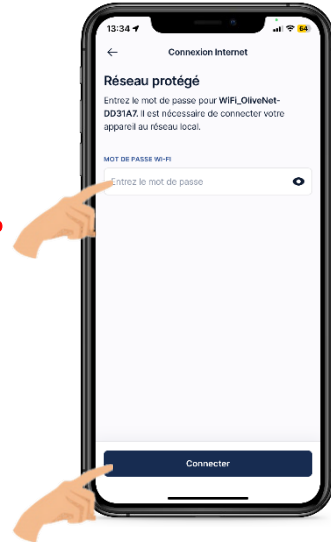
13:34
64

←
Connexion Internet

Réseau protégé

Entrez le mot de passe pour WiFi_OliveNet-DD31A7. Il est nécessaire de connecter votre appareil au réseau local.

MOT DE PASSE WI-FI

Entrez le mot de passe

Connecter